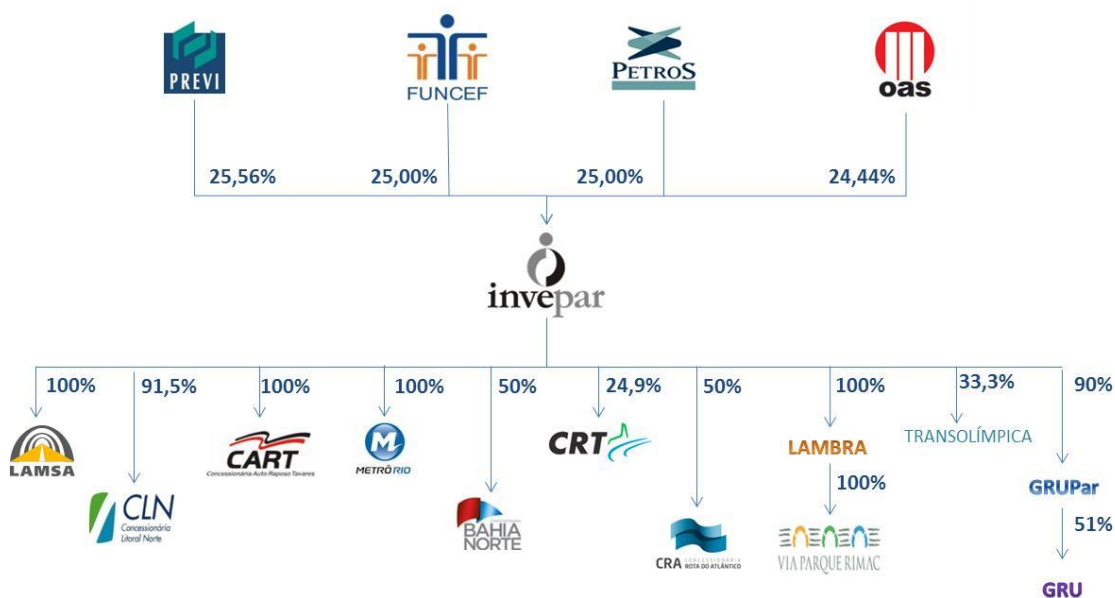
PREVI

FUNCEF

PETROS

oas

25,56%

25,00%

25,00%

24,44%

invepar

100%

91,5%

100%

100%

50%

24,9%

50%

100%

33,3%

90%

LAMSA

CLN Concessionária Litoral Norte

CART Concessionária Auto Raposo Tavares

METRÔ RIO

BAHIA NORTE

CRT

CRA CONCESSIONÁRIA ROTA DO ATLÂNTICO

LAMBRA

100%

VIA PARQUE RIMAC

TRANSOLÍMPICA

GRUPar

51%

GRU